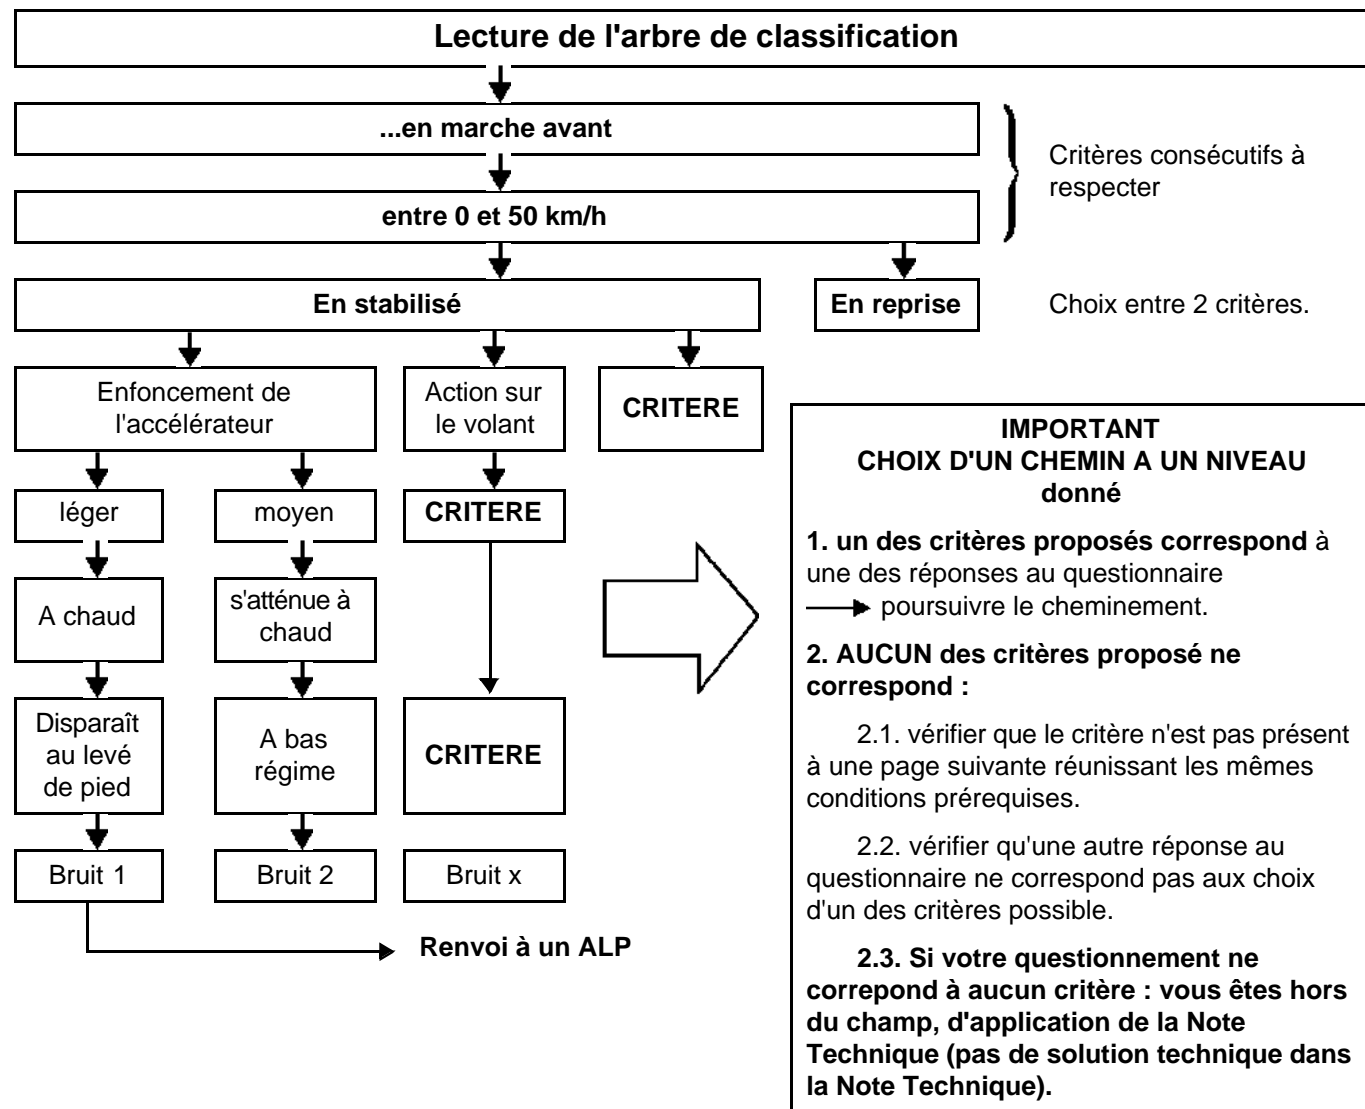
Lecture de l'arbre de classification

...en marche avant

entre 0 et 50 km/h

Critères consécutifs à respecter

En stabilisé

En reprise

Choix entre 2 critères.

Enfoncement de l'accélérateur

Action sur le volant

CRITERE

léger

moyen

CRITERE

A chaud

s'atténue à chaud

Disparaît au levé de pied

A bas régime

CRITERE

Bruit 1

Bruit 2

Bruit x

Renvoi à un ALP

IMPORTANT
CHOIX D'UN CHEMIN A UN NIVEAU donné

1. un des critères proposés correspond à une des réponses au questionnaire
→ poursuivre le cheminement.

2. AUCUN des critères proposé ne correspond :

2.1. vérifier que le critère n'est pas présent à une page suivante réunissant les mêmes conditions prérequises.

2.2. vérifier qu'une autre réponse au questionnaire ne correspond pas aux choix d'un des critères possible.

2.3. Si votre questionnement ne correpond à aucun critère : vous êtes hors du champ, d'application de la Note Technique (pas de solution technique dans la Note Technique).